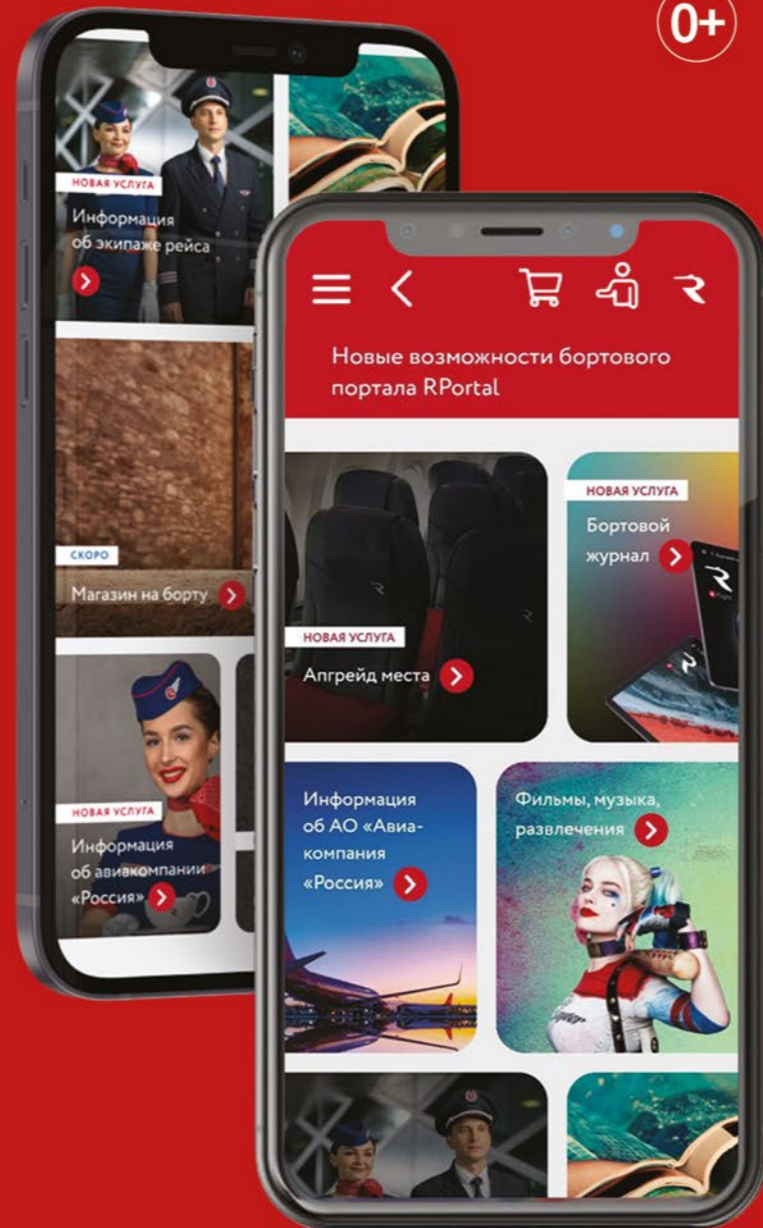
0+

НОВАЯ УСЛУГА
Информация об экипаже рейса

СКОРО
Магазин на борту

НОВАЯ УСЛУГА
Информация об авиакомпании «Россия»

Новые возможности бортового портала RPortal

НОВАЯ УСЛУГА
Апгрейд места

НОВАЯ УСЛУГА
Бортовой журнал

Информация об АО «Авиакомпания «Россия»

Фильмы, музыка, развлечения